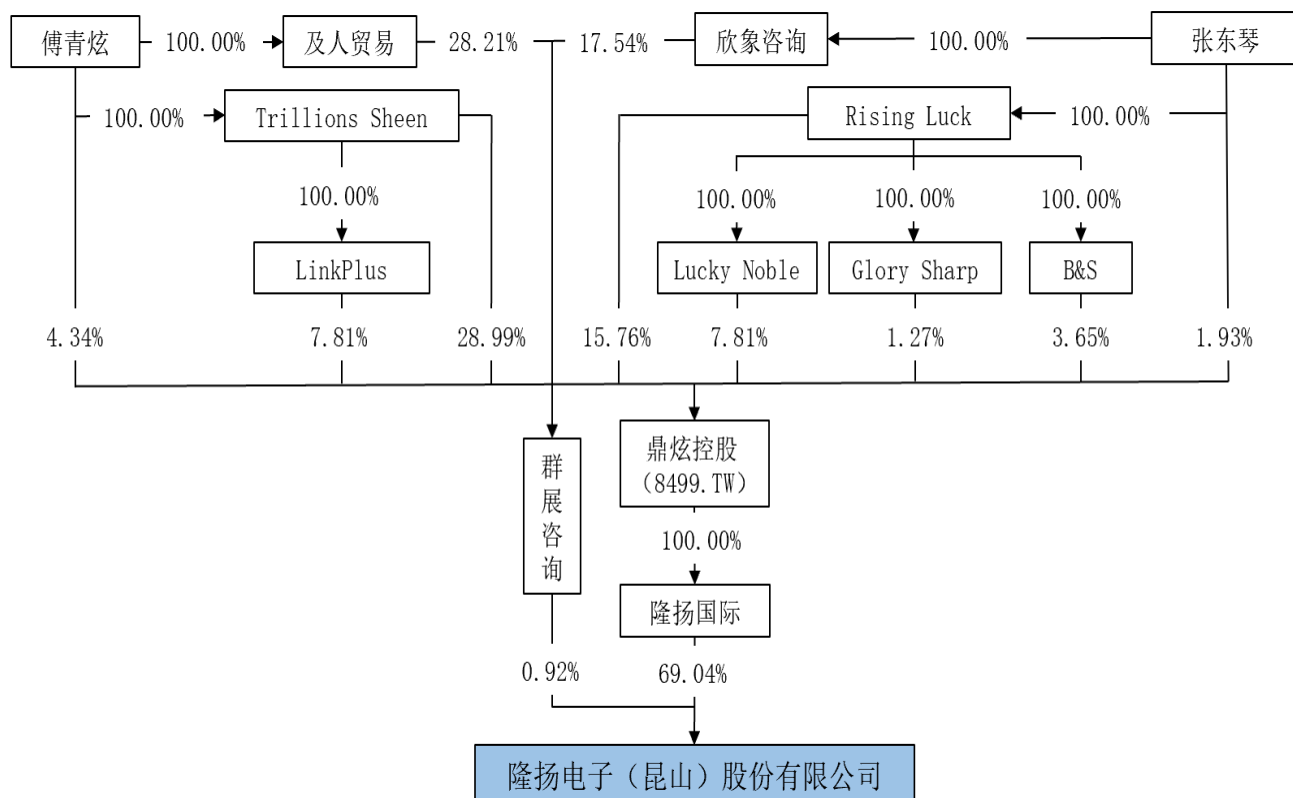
傅青炫 100.00% 及人贸易 28.21% 17.54% 欣象咨询 100.00% 张东琴

100.00% Trillions Sheen

Rising Luck 100.00%

100.00%

LinkPlus

100.00% 100.00% 100.00%

Lucky Noble Glory Sharp B&S

4.34% 7.81% 28.99% 15.76% 7.81% 1.27% 3.65% 1.93%

群展咨询

鼎炫控股 (8499.TW)

100.00%

隆扬国际

0.92% 69.04%

隆扬电子（昆山）股份有限公司